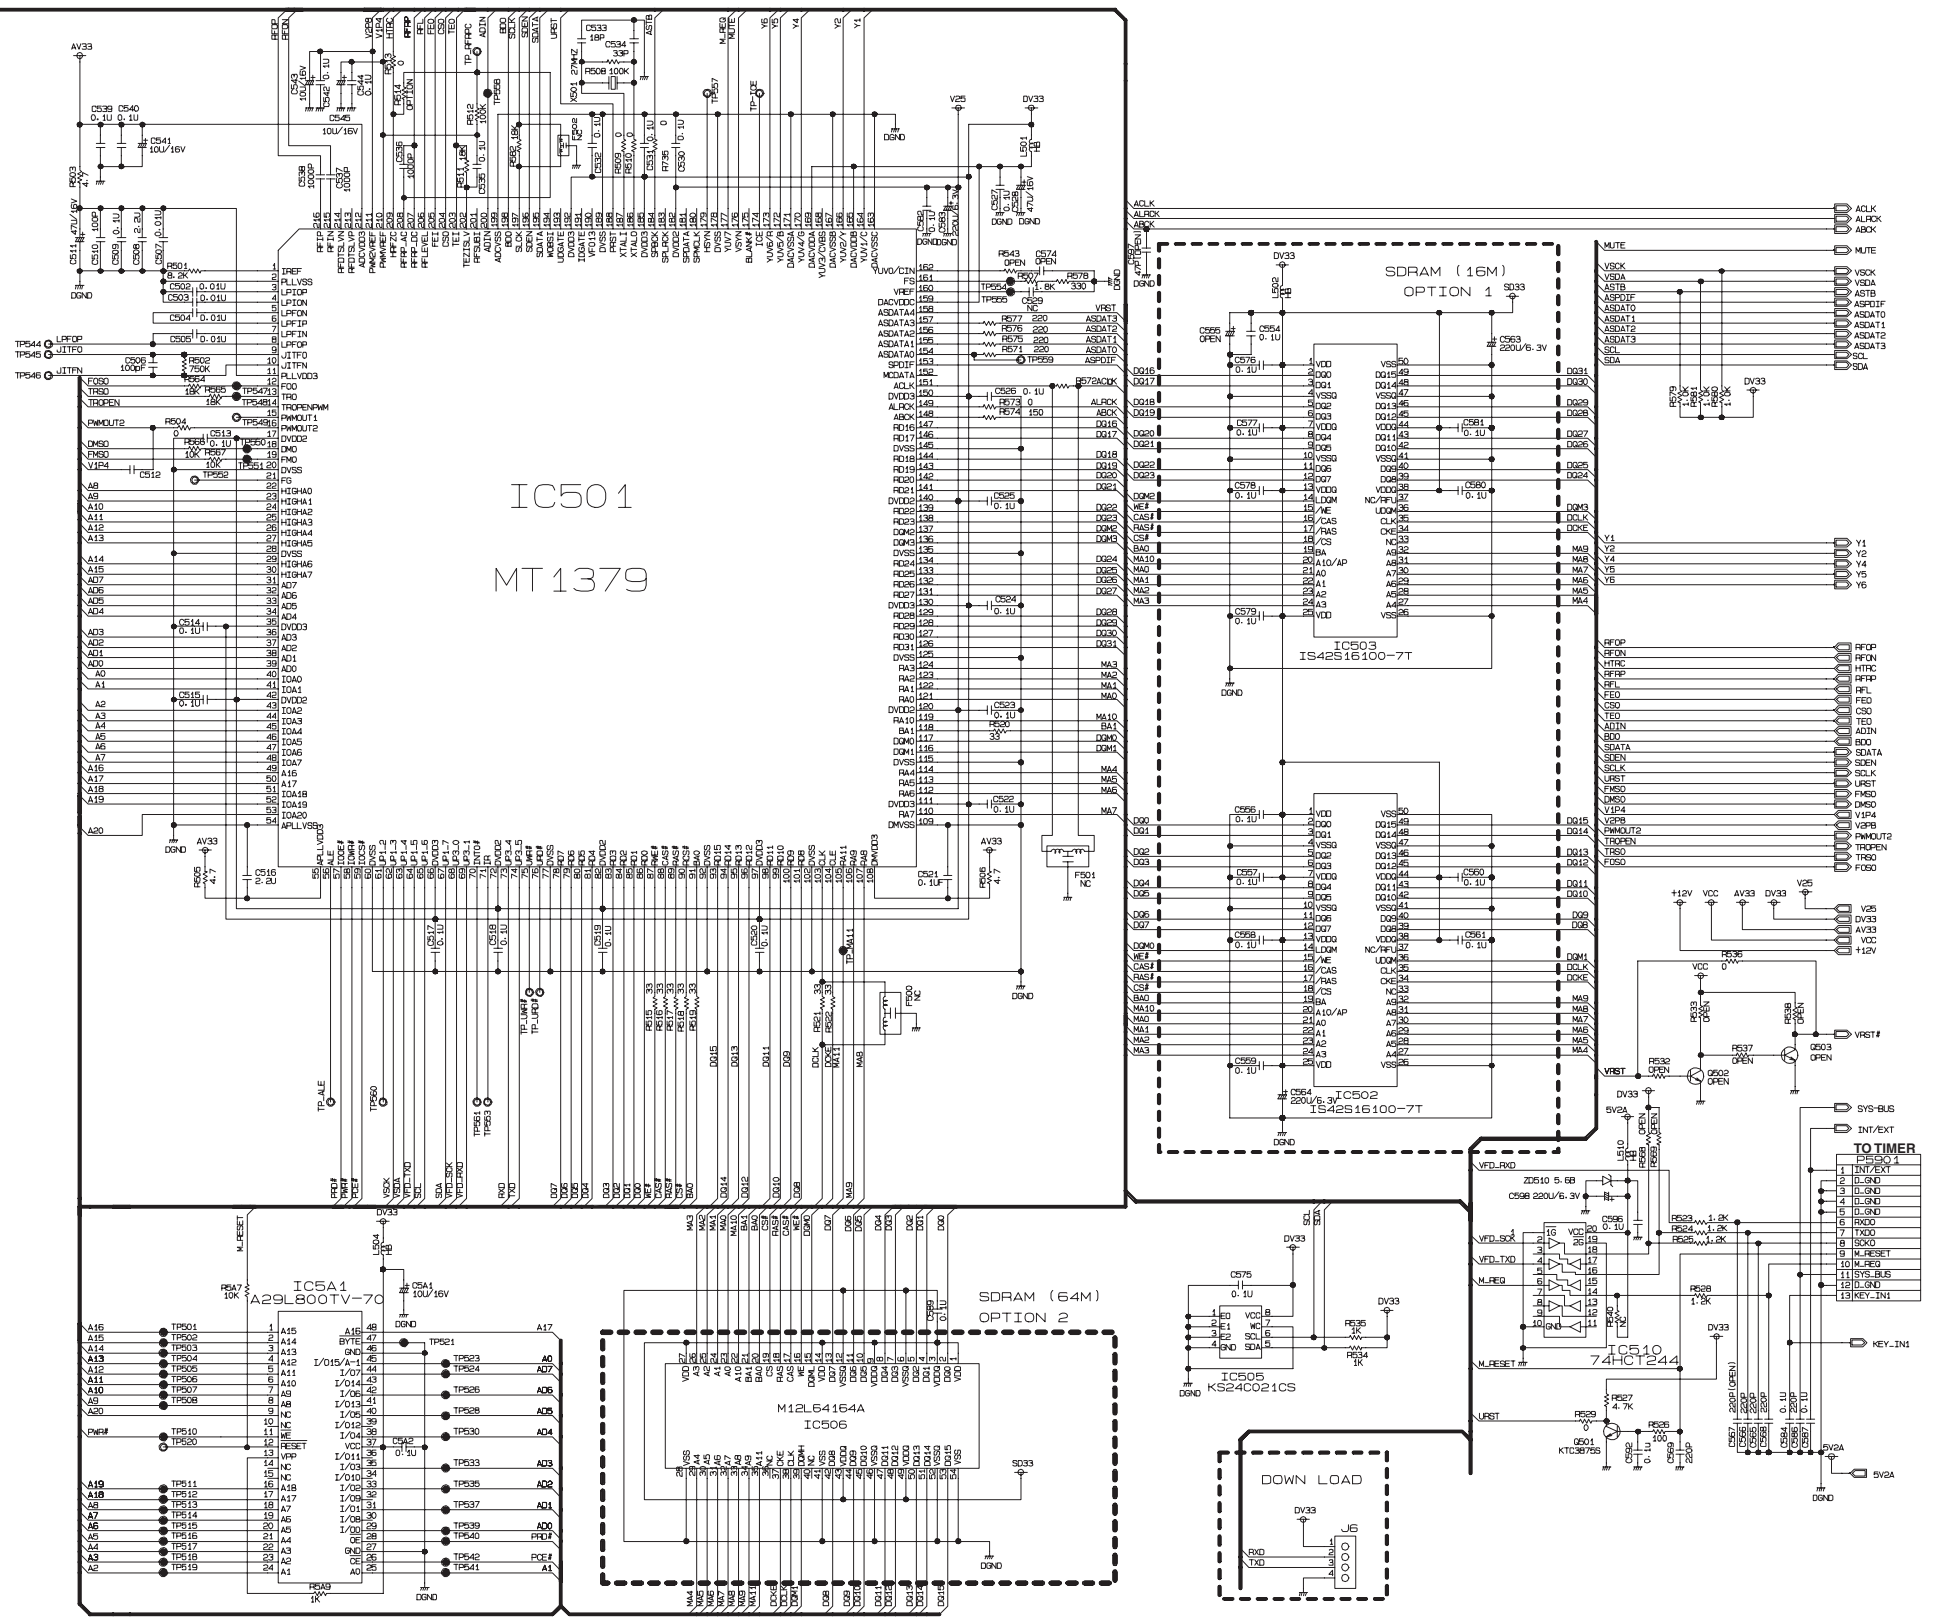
IC501
MT1379

SDRAM (16M)
OPTION 1

IC503
IS42S16100-7T

IC502
IS42S16100-7T

SDRAM (64M)
OPTION 2

M12L64164A
IC506

IC5A1
A29L800TV-70

IC505
KS24C021CS

IC510
74HCT244

DOWN LOAD

J6

TO TIMER
P5901

| | |
|---|---|
| 1 | INT/EXT |
| 2 | D_GND |
| 3 | D_GND |
| 4 | D_GND |
| 5 | D_GND |
| 6 | RXDO |
| 7 | TXDO |
| 8 | SCKO |
| 9 | M_RESET |
| 10 | M_REQ |
| 11 | SYS_BUS |
| 12 | D_GND |
| 13 | KEY_IN1 |

AV33 DV33 V25 DGND VCC +12V SD33 5V2A

ACLK ALRCK ABCK MUTE VSCK VSDA ASTB ASPDIF ASDAT0 ASDAT1 ASDAT2 ASDAT3 SCL SDA

Y1 Y2 Y4 Y5 Y6

RFOP RFON HTRC RFRP RFL FEO CSO TEO ADIN BDO SDATA SDEN SCLK URST FMSO DMSO V1P4 V2P8 PWMOUT2 TROPEN TRSO FOSO

V25 DV33 AV33 VCC +12V

VRST# SYS-BUS INT/EXT KEY_IN1 5V2A

TP544 LPFOP TP545 JITFO TP546 JITFN

C539 0.1U C540 0.1U C541 10U/16V R503 4.7 C511 47U/16V C510 100P C509 0.1U C508 2.2U C507 0.01U R501 8.2K C502 0.01U C503 0.01U C504 0.01U C505 0.01U C506 100pF R502 750K R564 18K R565 18K R504 0 C513 0.1U R566 10K R567 10K C512 C514 0.1U C515 0.1U C516 2.2U R505 4.7 C517 0.1U C518 0.1U C519 0.1U C520 0.1U C521 0.1UF R506 4.7 F501 NC F500 NC

C533 18P C534 33P X501 27MHZ R508 100K C543 10U/16V C542 0.1U C544 0.1U C545 10U/16V C538 1000P C537 1000P C536 1000P C535 0.1U R514 OPTION R512 100K R511 1M R582 18K C532 0.1U R509 0 R510 0 C531 0.1U R735 0 C530 0.1U L501 HB C527 0.1U C528 47U/16V C592 0.1U C593 220U/6.3V C597 47P OPEN R543 OPEN C574 OPEN R507 1.8K R578 330 C529 NC R577 220 R576 220 R575 220 R571 220 R572 ACLK C526 0.1U R573 0 R574 150 C525 0.1U C524 0.1U C523 0.1U R520 33 C522 0.1U

L502 HB C555 OPEN C554 0.1U C563 220U/6.3V C576 0.1U C577 0.1U C578 0.1U C579 0.1U C581 0.1U C580 0.1U C556 0.1U C557 0.1U C558 0.1U C559 0.1U C560 0.1U C561 0.1U C564 220U/6.3V

R579 1.0K R581 1.0K R580 1.0K R536 0 R533 OPEN R538 OPEN R532 OPEN Q502 OPEN R537 OPEN Q503 OPEN

L510 HB R568 OPEN R569 OPEN ZD510 5.6B C598 220U/6.3V C596 0.1U R523 1.2K R524 1.2K R525 1.2K R528 1.2K R540 NC R527 4.7K R529 Q501 KTC3875S C592 0.1U R526 100 C569 220P C557 C566 C565 C568 220P(OPEN) 220P 220P 220P C584 C586 C587 C567 0.1U 220P 0.1U

C575 0.1U R535 1K R534 1K

L504 HB C5A1 10U/16V R5A7 10K C5A2 0.1U R5A9 1K C589 0.1U

VFD_RXD VFD_SCK VFD_TXD M_REQ M_RESET URST VRST

RXD TXD

R515 33 R516 33 R517 33 R518 33 R519 33 R521 33 R522 33

TP_ALE TP560 TP561 TP563 TP_LWR# TP_UPD# TP_MA11 TP554 TP555 TP559 TP547 TP548 TP549 TP550 TP551 TP552 TP_RFRPC TP556 TP557 TP_ICE TP521

TP501 TP502 TP503 TP504 TP505 TP506 TP507 TP508 TP510 TP520 TP511 TP512 TP513 TP514 TP515 TP516 TP517 TP518 TP519 TP523 TP524 TP526 TP528 TP530 TP533 TP535 TP537 TP539 TP540 TP542 TP541

A16 A15 A14 A13 A12 A11 A10 A9 A20 PWR# A19 A18 A8 A7 A6 A5 A4 A3 A2 A17 A0 AD7 AD6 AD5 AD4 AD3 AD2 AD1 AD0 PRD# PCE# A1

A15 A14 A13 A12 A11 A10 A9 A8 NC NC WE RESET VPP NC NC A18 A17 A7 A6 A5 A4 A3 A2 A1 A16 BYTE GND I/O15/A-1 I/O7 I/O14 I/O6 I/O13 I/O5 I/O12 I/O4 VCC I/O11 I/O3 I/O10 I/O2 I/O9 I/O1 I/O8 I/O0 OE GND CE A0

IREF PLLVSS LPIOP LPION LPFON LPFIP LPFIN LPFOP JITFO JITFN PLLVDD3 FOO TRO TROPENPWM PWMOUT1 DVDD2 DMO FMO DVSS FG HIGHA0 HIGHA1 HIGHA2 HIGHA3 HIGHA4 HIGHA5 DVSS HIGHA6 HIGHA7 AD7 AD6 AD5 AD4 DVDD3 AD3 AD2 AD1 AD0 IOA0 IOA1 DVDD2 IOA2 IOA3 IOA4 IOA5 IOA6 IOA7 A16 A17 IOA18 IOA19 IOA20 APLLVSS

RFIP RFIN RFDTSLVN RFDTSLVP ADCVDD3 PWM2VREF RFRPDC RFRPAC RFLEVEL FEI CSO TEI TEZISLV RFGND ADIN ADCVSS BDO SCLK SDEN SDATA WDBSI UDAT IDVDD3 IDGATE VFO13 DVSS PRST XTALI XTALO DVDD3 SPBCK SPLRCK SPDATA SPMCLK HSYN DVSS VSYN BLANK# ICE YUV6/R YUV5/B DACVSSA DACVDDA YUV4/G YUV3/CVBS DACVSSB DACVDDB YUV2/Y YUV1/C DACVSSC

UVO/CIN FS VREF DACVDDC NC ASDATA4 ASDATA3 ASDATA2 ASDATA1 ASDATA0 SPDIF MCDATA ACLK DVDD3 ALRCK ABCK RD16 RD17 DVSS RD18 RD19 RD20 RD21 DVDD2 RD22 RD23 DQM2 DQM3 DVSS RD24 RD25 RD26 RD27 DVDD3 RD28 RD29 RD30 RD31 DVSS RA3 RA2 RA1 RA0 DVDD2 RA10 BA1 DQM0 DQM1 DVSS RA4 RA5 RA6 DVDD3 RA7 DMVSS

APLLVDD3 ALE IOOE# IOWR# IOCS# DVSS UP1_2 UP1_3 UP1_4 UP1_5 UP1_6 DVDD3 UP1_7 UP3_0 UP3_1 INT0# IR DVDD2 UP3_4 UP3_5 UWR# URD# DVSS RD7 RD6 RD5 RD4 RD3 RD2 RD1 RD0 RWE# CAS# RAS# RCS# BA0 DVSS RD15 RD14 RD13 RD12 DVDD3 RD11 RD10 RD9 RD8 DVSS CLE CLK RA11 RA9 RA8 DMVDD3

VDD DQ0 DQ1 VSSQ DQ2 DQ3 VDDQ DQ4 DQ5 VSSQ DQ6 DQ7 VDDQ LDQM /WE /CAS /RAS /CS BA A10/AP A0 A1 A2 A3 VDD VSS DQ15 DQ14 VSSQ DQ13 DQ12 VDDQ DQ11 DQ10 VSSQ DQ9 DQ8 VDDQ NC/RFU UDQM CLK CKE NC A9 A8 A7 A6 A5 A4 VSS

DQ16 DQ17 DQ18 DQ19 DQ20 DQ21 DQ22 DQ23 DQM2 WE# CAS# RAS# CS# BA0 MA10 MA0 MA1 MA2 MA3 DQ31 DQ30 DQ29 DQ28 DQ27 DQ26 DQ25 DQ24 DQM3 DCLK DCKE MA9 MA8 MA7 MA6 MA5 MA4 DQ0 DQ1 DQ2 DQ3 DQ4 DQ5 DQ6 DQ7 DQM0 DQ15 DQ14 DQ13 DQ12 DQ11 DQ10 DQ9 DQ8 DQM1

VDD VCC VSS SCL SDA E0 E1 E2 GND WC

1G 2G VCC GND

PRD# PWR# PCE# VSCK VSDA VFD_TXD SCL SDA VFD_SCK VFD_RXD RXD TXD DQ7 DQ6 DQ5 DQ4 DQ3 DQ2 DQ1 DQ0 WE# CAS# RAS# CS# BA0 DQ14 DQ12 DQ10 DQ8 DQ15 DQ13 DQ11 DQ9 DCLK DCKE MA11 MA8 MA9 M_RESET MA3 MA2 MA1 MA0 MA10 BA1 BA0 DQM0 MA4 MA5 MA6 MA7 MA8 MA9 MA11 DCKE DCLK DQM1 DQ8 DQ9 DQ10 DQ11 DQ12 DQ13 DQ14 DQ15